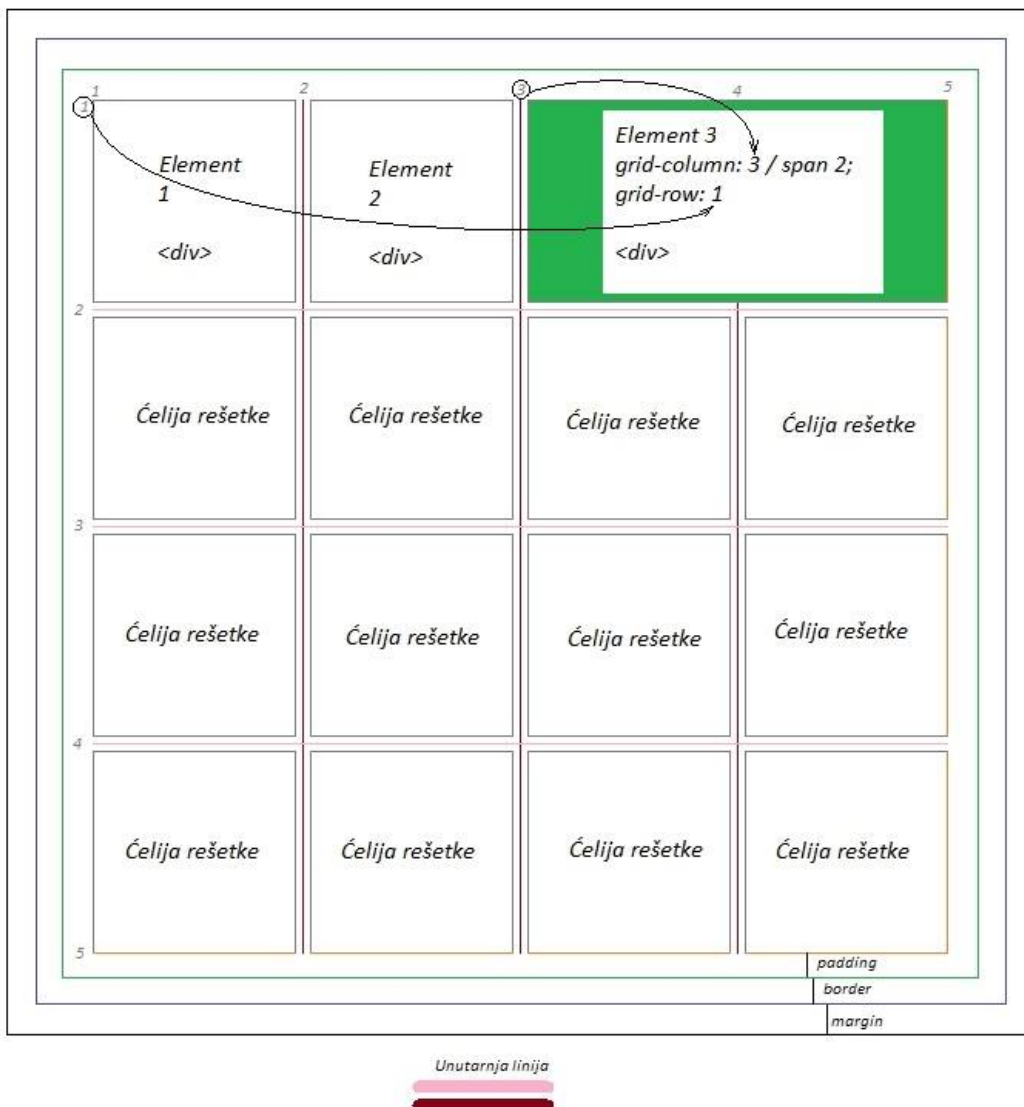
1 2 3 4 5

1

Element 1

<div>

Element 2

<div>

3

Element 3
grid-column: 3 / span 2;
grid-row: 1

<div>

2

Ćelija rešetke

Ćelija rešetke

Ćelija rešetke

Ćelija rešetke

3

Ćelija rešetke

Ćelija rešetke

Ćelija rešetke

Ćelija rešetke

4

Ćelija rešetke

Ćelija rešetke

Ćelija rešetke

Ćelija rešetke

5

padding

border

margin

Unutarnja linija